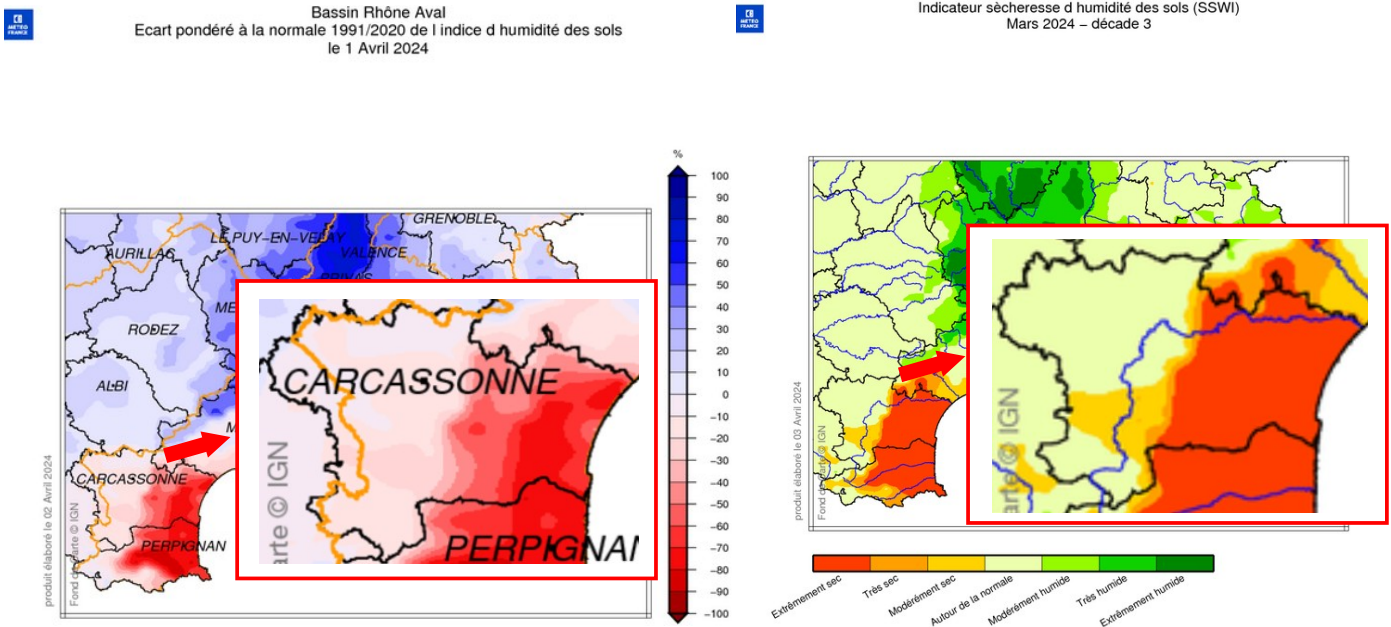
MÉTÉO FRANCE

Bassin Rhône Aval
Ecart pondéré à la normale 1991/2020 de l indice d humidité des sols
le 1 Avril 2024

%
100
90
80
70
60
50
40
30
20
10
0
-10
-20
-30
-40
-50
-60
-70
-80
-90
-100

GRENOBLE
AURILLAC
LE PUY-EN-VELAY
VALENCE
PRIVAS
RODEZ
ME
ALBI
M
CARCASSONNE
PERPIGNAN

CARCASSONNE
arte © IGN
PERPIGNAI

produit élaboré le 02 Avril 2024
Fond de carte © IGN

MÉTÉO FRANCE

Indicateur sècheresse d humidité des sols (SSWI)
Mars 2024 – décade 3

produit élaboré le 03 Avril 2024
Fond de carte © IGN

arte © IGN

Extrêmement sec
Très sec
Modérément sec
Autour de la normale
Modérément humide
Très humide
Extrêmement humide